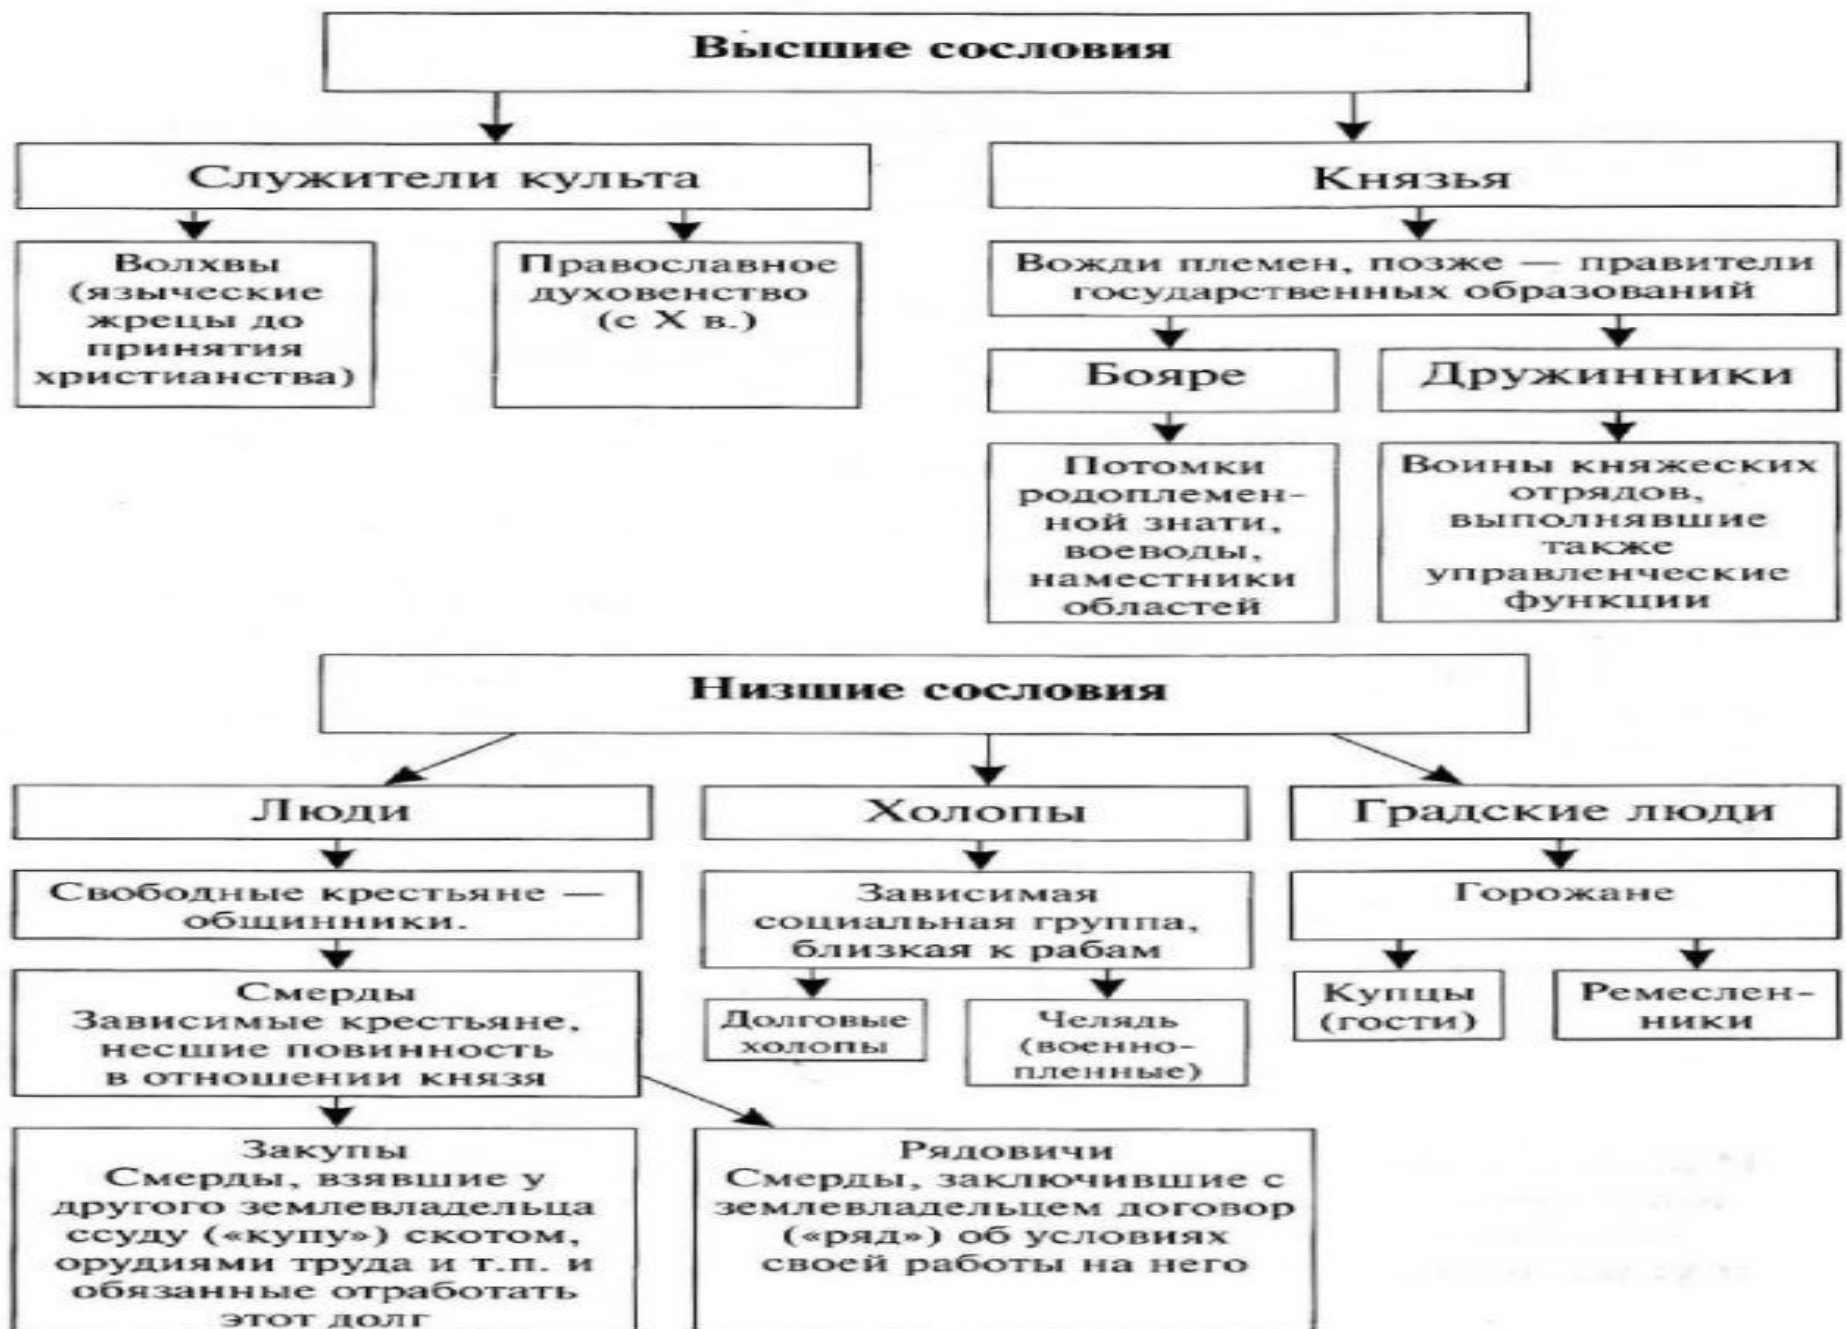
Высшие сословия

Служители культа

Волхвы (языческие жрецы до принятия христианства)

Православное духовенство (с X в.)

Князья

Вожди племен, позже — правители государственных образований

Бояре

Потомки родоплеменной знати, воеводы, наместники областей

Дружинники

Воины княжеских отрядов, выполнявшие также управленческие функции

Низшие сословия

Люди

Свободные крестьяне — общинники.

Смерды
Зависимые крестьяне, несшие повинность в отношении князя

Закупы
Смерды, взявшие у другого землевладельца ссуду («купу») скотом, орудиями труда и т.п. и обязанные отработать этот долг

Рядовичи
Смерды, заключившие с землевладельцем договор («ряд») об условиях своей работы на него

Холопы

Зависимая социальная группа, близкая к рабам

Долговые холопы

Челядь (военнопленные)

Градские люди

Горожане

Купцы (гости)

Ремесленники